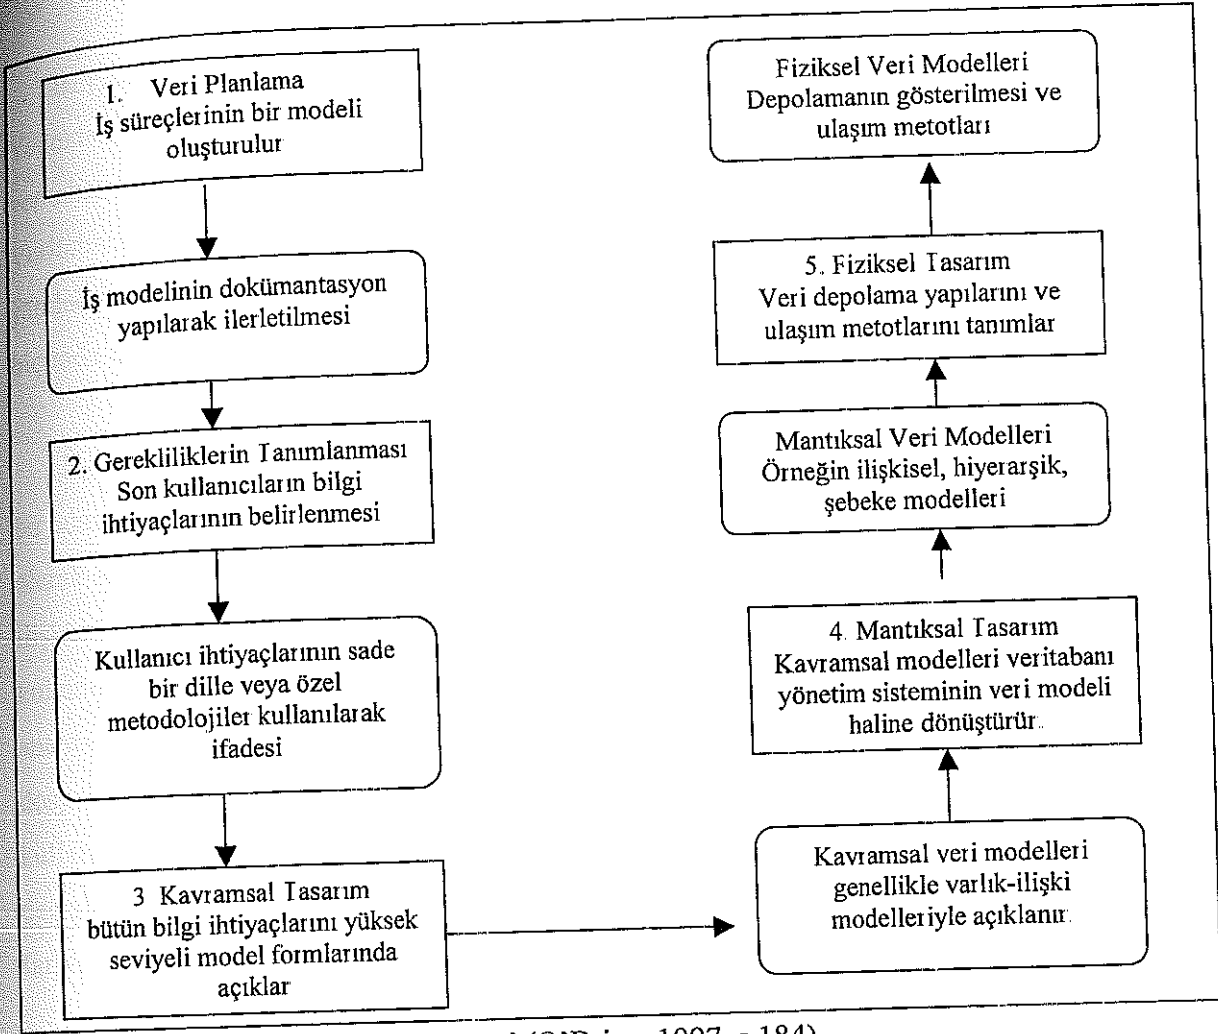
1. Veri Planlama
İş süreçlerinin bir modeli oluşturulur

İş modelinin dokümantasyon yapılarak ilerletilmesi

2. Gerekliliklerin Tanımlanması
Son kullanıcıların bilgi ihtiyaçlarının belirlenmesi

Kullanıcı ihtiyaçlarının sade bir dille veya özel metodolojiler kullanılarak ifadesi

3 Kavramsal Tasarım
bütün bilgi ihtiyaçlarını yüksek seviyeli model formlarında açıklar

Kavramsal veri modelleri genellikle varlık-ilişki modelleriyle açıklanır.

4. Mantıksal Tasarım
Kavramsal modelleri veritabanı yönetim sisteminin veri modeli haline dönüştürür.

Mantıksal Veri Modelleri
Örneğin ilişkisel, hiyerarşik, şebeke modelleri

5. Fiziksel Tasarım
Veri depolama yapılarını ve ulaşım metotlarını tanımlar

Fiziksel Veri Modelleri
Depolamanın gösterilmesi ve ulaşım metotları

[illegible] (O'Brien, 1997, s.184)